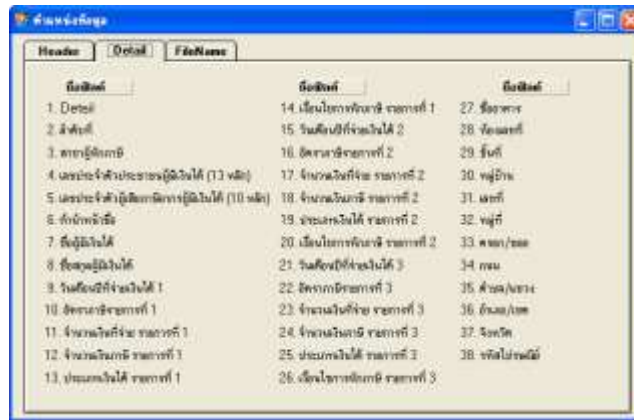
กำหนดข้อมูล

Header | Detail | FileName

ชื่อฟิลด์

1. Detail
2. ลำดับที่
3. ภาระผูกพันภาษี
4. เลขประจำตัวประชาชนผู้มีเงินได้ (13 หลัก)
5. เลขประจำตัวผู้เสียภาษีอากรผู้มีเงินได้ (10 หลัก)
6. คำนำหน้าชื่อ
7. ชื่อผู้มีเงินได้
8. ชื่อสกุลผู้มีเงินได้
9. วันเดือนปีที่จ่ายเงินได้ 1
10. อัตราภาษีรายการที่ 1
11. จำนวนเงินที่จ่าย รายการที่ 1
12. จำนวนเงินภาษี รายการที่ 1
13. ประเภทเงินได้ รายการที่ 1

ชื่อฟิลด์

14. เงื่อนไขการหักภาษี รายการที่ 1
15. วันเดือนปีที่จ่ายเงินได้ 2
16. อัตราภาษีรายการที่ 2
17. จำนวนเงินที่จ่าย รายการที่ 2
18. จำนวนเงินภาษี รายการที่ 2
19. ประเภทเงินได้ รายการที่ 2
20. เงื่อนไขการหักภาษี รายการที่ 2
21. วันเดือนปีที่จ่ายเงินได้ 3
22. อัตราภาษีรายการที่ 3
23. จำนวนเงินที่จ่าย รายการที่ 3
24. จำนวนเงินภาษี รายการที่ 3
25. ประเภทเงินได้ รายการที่ 3
26. เงื่อนไขการหักภาษี รายการที่ 3

ชื่อฟิลด์

27. ชื่ออาคาร
28. ห้องเลขที่
29. ชั้นที่
30. หมู่บ้าน
31. เลขที่
32. หมู่ที่
33. ตรอก/ซอย
34. ถนน
35. ตำบล/แขวง
36. อำเภอ/เขต
37. จังหวัด
38. รหัสไปรษณีย์